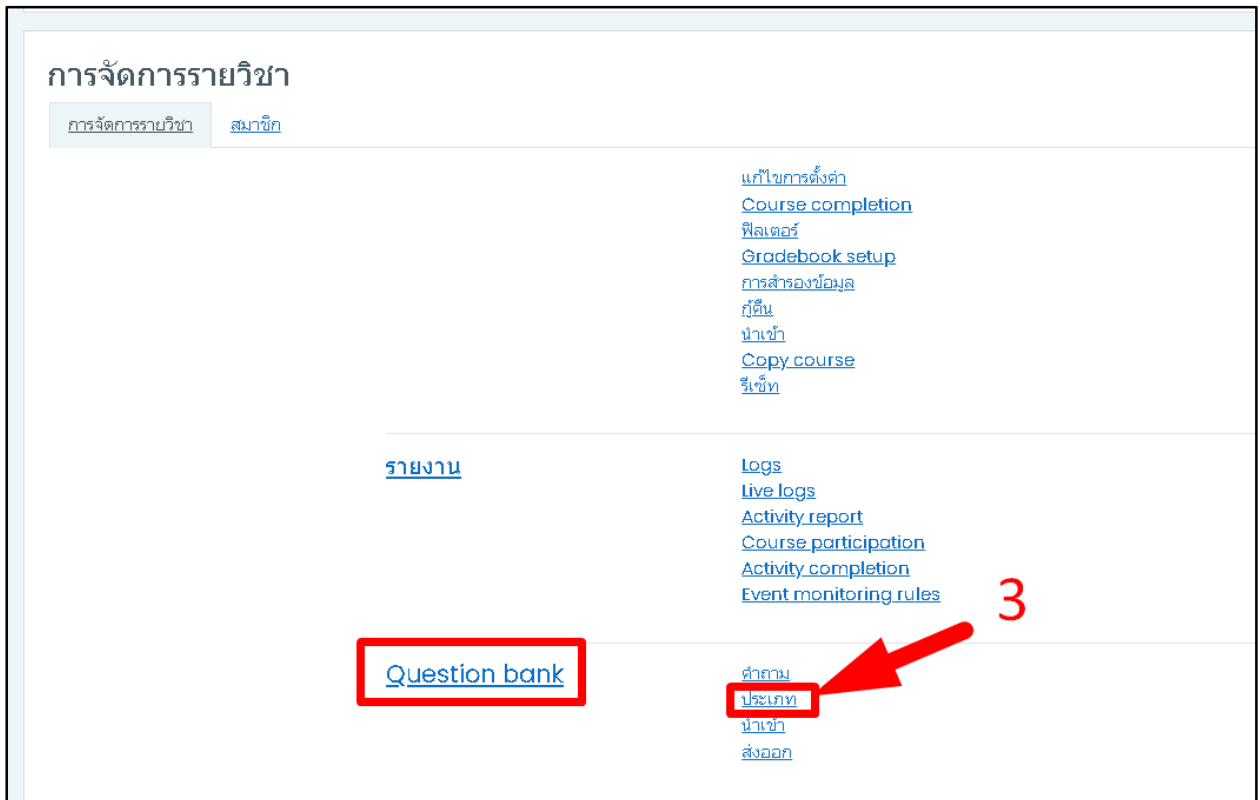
การจัดการรายวิชา

การจัดการรายวิชา สมาชิก

แก้ไขการตั้งค่า
Course completion
ฟิลเตอร์
Gradebook setup
การสำรองข้อมูล
กู้คืน
นำเข้า
Copy course
รีเซ็ท

รายงาน

Logs
Live logs
Activity report
Course participation
Activity completion
Event monitoring rules

3

Question bank

คำถาม
ประเภท
นำเข้า
ส่งออก